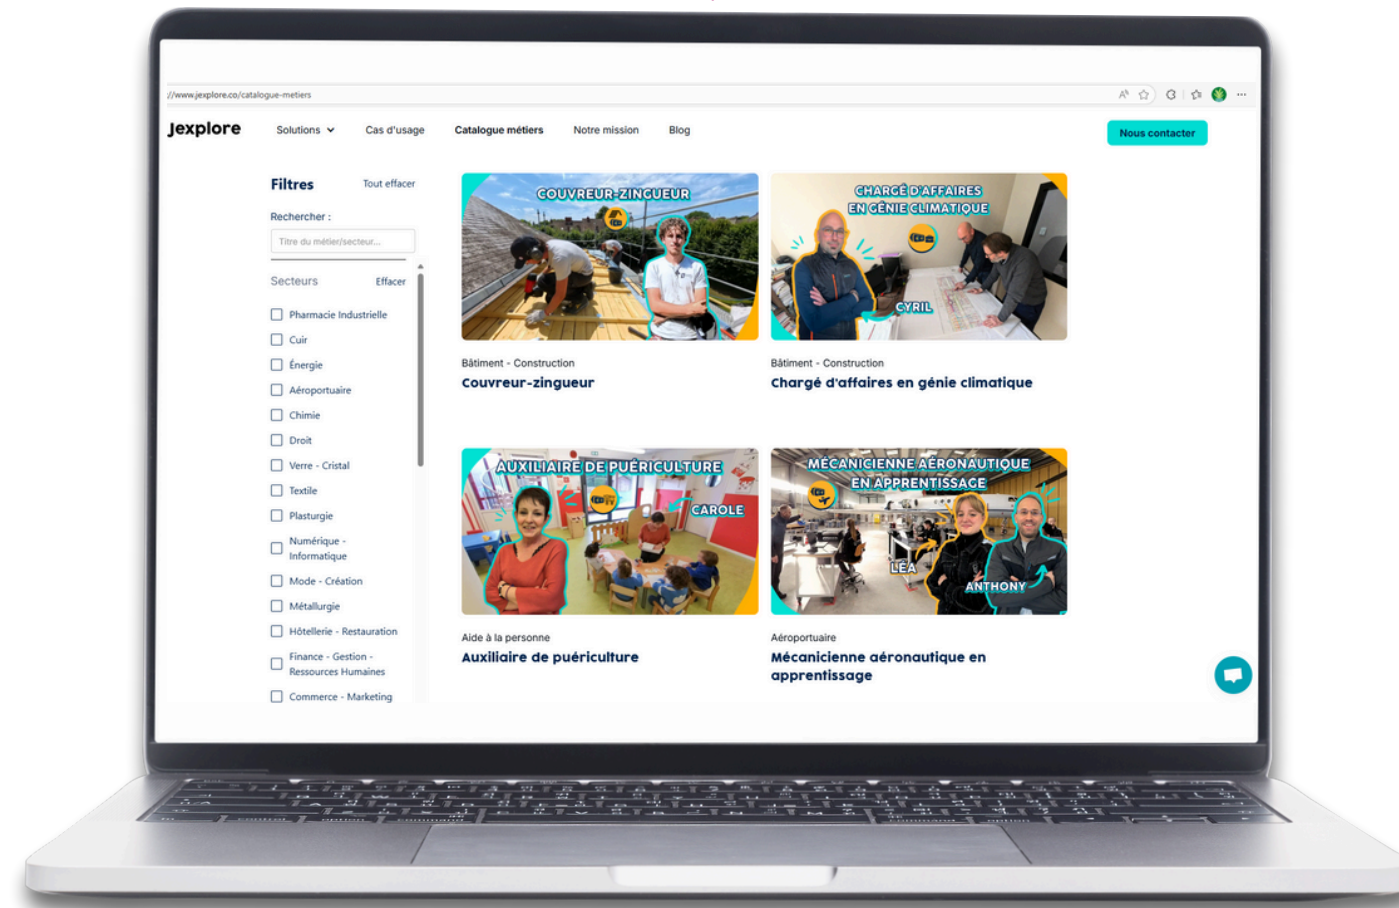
//www.jexplore.co/catalogue-metiers

Jexplore
Solutions
Cas d'usage
Catalogue métiers
Notre mission
Blog
Nous contacter

Filtres
Tout effacer
Rechercher :
Titre du métier/secteur...
Secteurs
Effacer
Pharmacie Industrielle
Cuir
Énergie
Aéroportuaire
Chimie
Droit
Verre - Cristal
Textile
Plasturgie
Numérique - Informatique
Mode - Création
Métallurgie
Hôtellerie - Restauration
Finance - Gestion - Ressources Humaines
Commerce - Marketing

COUVREUR-ZINGUEUR
Bâtiment - Construction
Couvreur-zingueur

CHARGÉ D'AFFAIRES EN GÉNIE CLIMATIQUE
CYRIL
Bâtiment - Construction
Chargé d'affaires en génie climatique

AUXILIAIRE DE PUÉRICULTURE
CAROLE
Aide à la personne
Auxiliaire de puériculture

MÉCANICIENNE AÉRONAUTIQUE EN APPRENTISSAGE
LÉA
ANTHONY
Aéroportuaire
Mécanicienne aéronautique en apprentissage